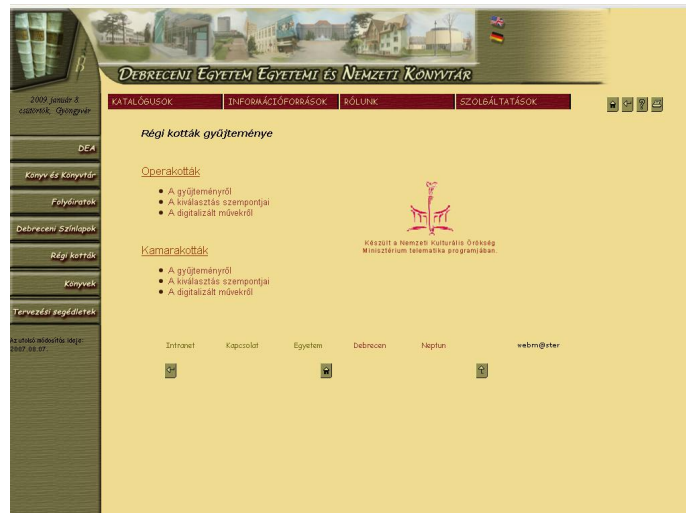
Debreceni Egyetem Egyetemi és Nemzeti Könyvtár

2009. január 8. csütörtök, Gyöngyvér

KATALÓGUSOK | INFORMÁCIÓFORRÁSOK | RÓLUNK | SZOLGÁLTATÁSOK

DEA

Könyv és Konyvtár

Folyóiratok

Debreceni Színlapok

Régi kották

Könyvek

Tervezési segédletek

Az utolsó módosítás ideje: 2007.08.07.

Régi kották gyűjteménye

Operakották

• A gyűjteményről
• A kiválasztás szempontjai
• A digitalizált művekről

Kamarakották

• A gyűjteményről
• A kiválasztás szempontjai
• A digitalizált művekről

Készült a Nemzeti Kulturális Örökség Minisztérium telematika programjában.

Intranet Kapcsolat Egyetem Debrecen Neptun webm@ster